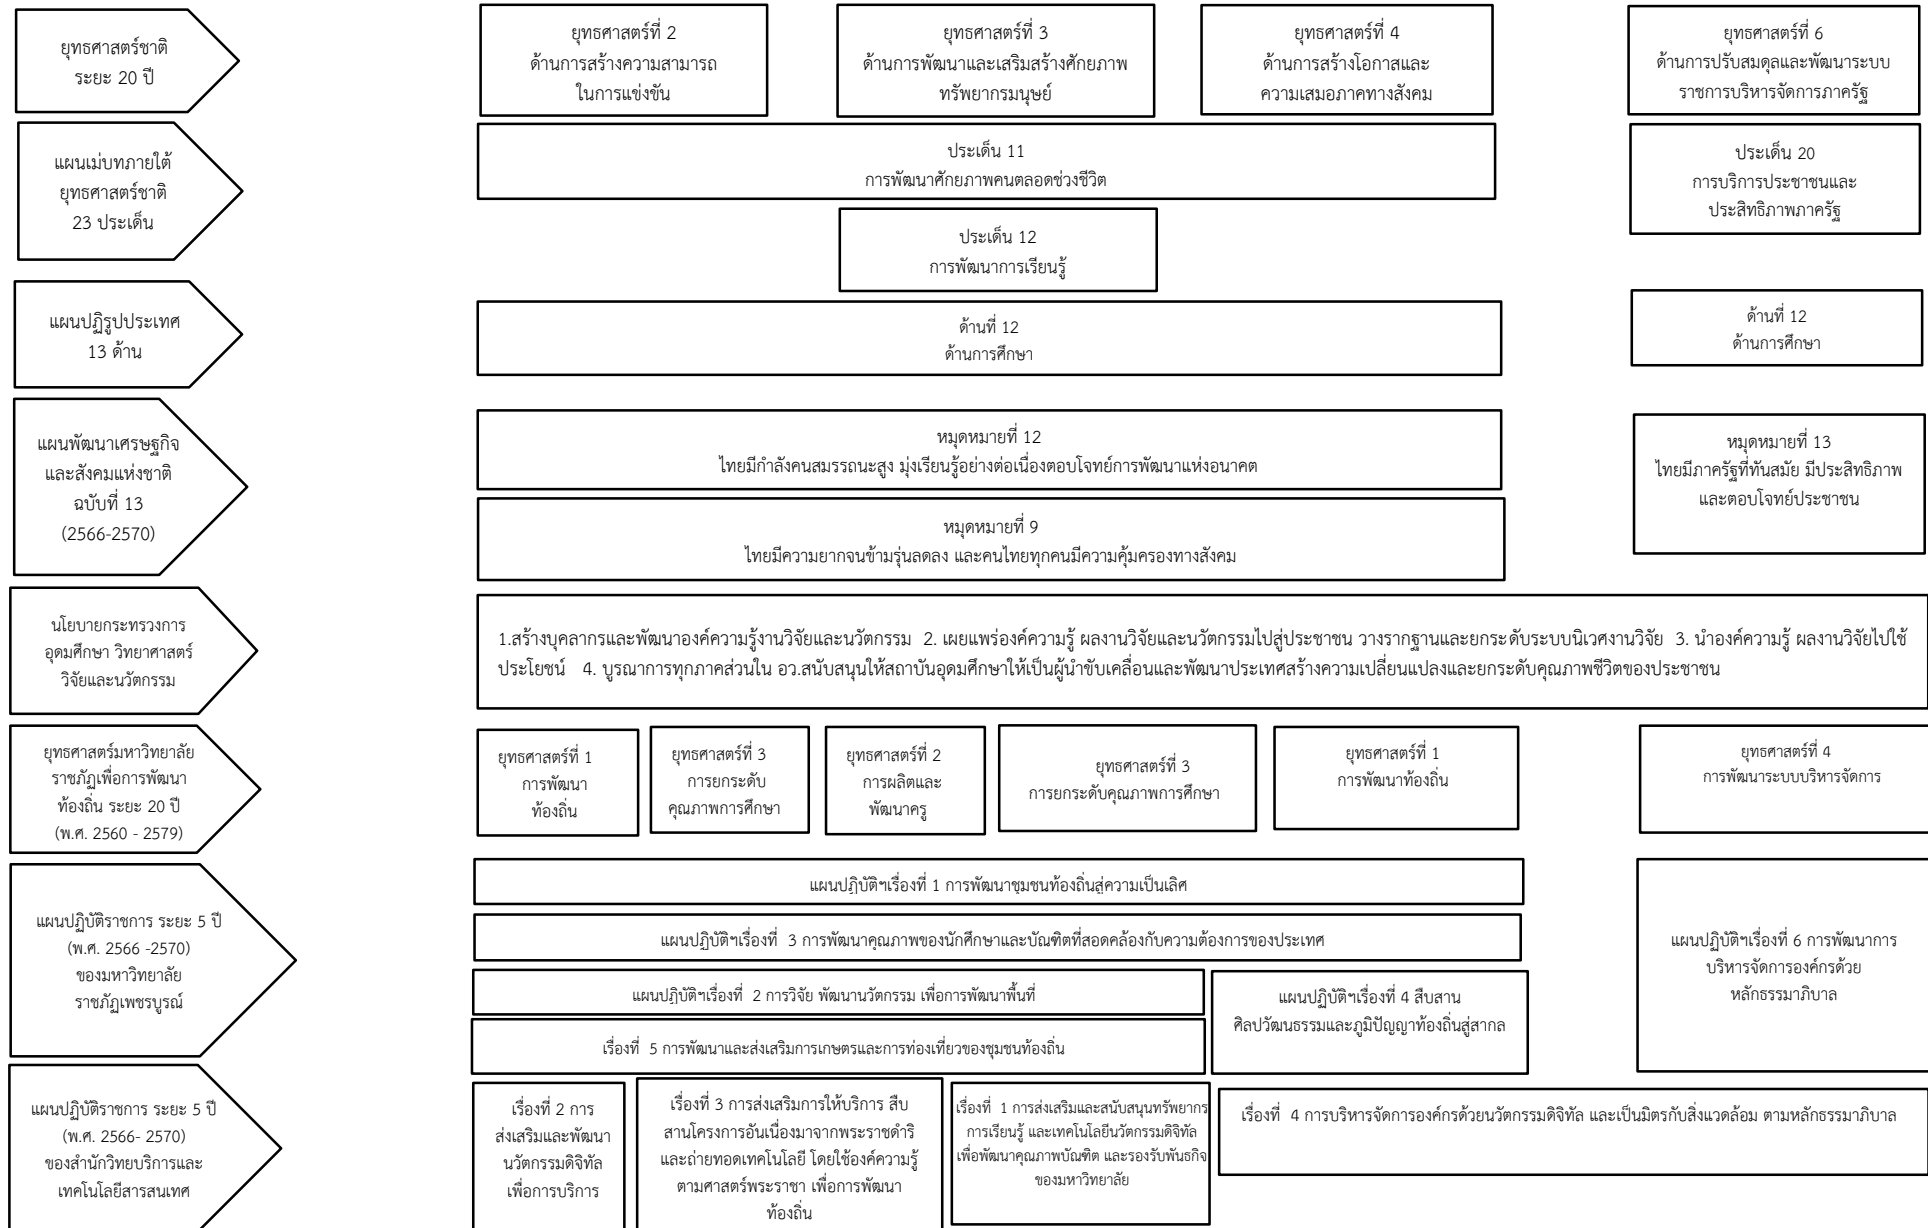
ยุทธศาสตร์ชาติ ระยะ 20 ปี

ยุทธศาสตร์ที่ 2 ด้านการสร้างความสามารถในการแข่งขัน

ยุทธศาสตร์ที่ 3 ด้านการพัฒนาและเสริมสร้างศักยภาพทรัพยากรมนุษย์

ยุทธศาสตร์ที่ 4 ด้านการสร้างโอกาสและความเสมอภาคทางสังคม

ยุทธศาสตร์ที่ 6 ด้านการปรับสมดุลและพัฒนาระบบราชการบริหารจัดการภาครัฐ

แผนแม่บทภายใต้ยุทธศาสตร์ชาติ 23 ประเด็น

ประเด็น 11 การพัฒนาศักยภาพคนตลอดช่วงชีวิต

ประเด็น 20 การบริการประชาชนและประสิทธิภาพภาครัฐ

ประเด็น 12 การพัฒนาการเรียนรู้

แผนปฏิรูปประเทศ 13 ด้าน

ด้านที่ 12 ด้านการศึกษา

ด้านที่ 12 ด้านการศึกษา

แผนพัฒนาเศรษฐกิจและสังคมแห่งชาติ ฉบับที่ 13 (2566-2570)

หมุดหมายที่ 12 ไทยมีกำลังคนสมรรถนะสูง มุ่งเรียนรู้อย่างต่อเนื่องตอบโจทย์การพัฒนาแห่งอนาคต

หมุดหมายที่ 13 ไทยมีภาครัฐที่ทันสมัย มีประสิทธิภาพ และตอบโจทย์ประชาชน

หมุดหมายที่ 9 ไทยมีความยากจนข้ามรุ่นลดลง และคนไทยทุกคนมีความคุ้มครองทางสังคม

นโยบายกระทรวงการอุดมศึกษา วิทยาศาสตร์ วิจัยและนวัตกรรม

1.สร้างบุคลากรและพัฒนาองค์ความรู้งานวิจัยและนวัตกรรม 2. เผยแพร่องค์ความรู้ ผลงานวิจัยและนวัตกรรมไปสู่ประชาชน วางรากฐานและยกระดับระบบนิเวศงานวิจัย 3. นำองค์ความรู้ ผลงานวิจัยไปใช้ประโยชน์ 4. บูรณาการทุกภาคส่วนใน อว.สนับสนุนให้สถาบันอุดมศึกษาให้เป็นผู้นำขับเคลื่อนและพัฒนาประเทศสร้างความเปลี่ยนแปลงและยกระดับคุณภาพชีวิตของประชาชน

ยุทธศาสตร์มหาวิทยาลัยราชภัฏเพื่อการพัฒนาท้องถิ่น ระยะ 20 ปี (พ.ศ. 2560 - 2579)

ยุทธศาสตร์ที่ 1 การพัฒนาท้องถิ่น

ยุทธศาสตร์ที่ 3 การยกระดับคุณภาพการศึกษา

ยุทธศาสตร์ที่ 2 การผลิตและพัฒนาครู

ยุทธศาสตร์ที่ 3 การยกระดับคุณภาพการศึกษา

ยุทธศาสตร์ที่ 1 การพัฒนาท้องถิ่น

ยุทธศาสตร์ที่ 4 การพัฒนาระบบบริหารจัดการ

แผนปฏิบัติราชการ ระยะ 5 ปี (พ.ศ. 2566 -2570) ของมหาวิทยาลัยราชภัฏเพชรบูรณ์

แผนปฏิบัติฯเรื่องที่ 1 การพัฒนาชุมชนท้องถิ่นสู่ความเป็นเลิศ

แผนปฏิบัติฯเรื่องที่ 3 การพัฒนาคุณภาพของนักศึกษาและบัณฑิตที่สอดคล้องกับความต้องการของประเทศ

แผนปฏิบัติฯเรื่องที่ 6 การพัฒนาการบริหารจัดการองค์กรด้วยหลักธรรมาภิบาล

แผนปฏิบัติฯเรื่องที่ 2 การวิจัย พัฒนานวัตกรรม เพื่อการพัฒนาพื้นที่

แผนปฏิบัติฯเรื่องที่ 4 สืบสานศิลปวัฒนธรรมและภูมิปัญญาท้องถิ่นสู่สากล

เรื่องที่ 5 การพัฒนาและส่งเสริมการเกษตรและการท่องเที่ยวของชุมชนท้องถิ่น

แผนปฏิบัติราชการ ระยะ 5 ปี (พ.ศ. 2566- 2570) ของสำนักวิทยบริการและเทคโนโลยีสารสนเทศ

เรื่องที่ 2 การส่งเสริมและพัฒนานวัตกรรมดิจิทัลเพื่อการบริการ

เรื่องที่ 3 การส่งเสริมการให้บริการ สืบสานโครงการอันเนื่องมาจากพระราชดำริ และถ่ายทอดเทคโนโลยี โดยใช้องค์ความรู้ตามศาสตร์พระราชา เพื่อการพัฒนาท้องถิ่น

เรื่องที่ 1 การส่งเสริมและสนับสนุนทรัพยากรการเรียนรู้ และเทคโนโลยีนวัตกรรมดิจิทัล เพื่อพัฒนาคุณภาพบัณฑิต และรองรับพันธกิจของมหาวิทยาลัย

เรื่องที่ 4 การบริหารจัดการองค์กรด้วยนวัตกรรมดิจิทัล และเป็นมิตรกับสิ่งแวดล้อม ตามหลักธรรมาภิบาล